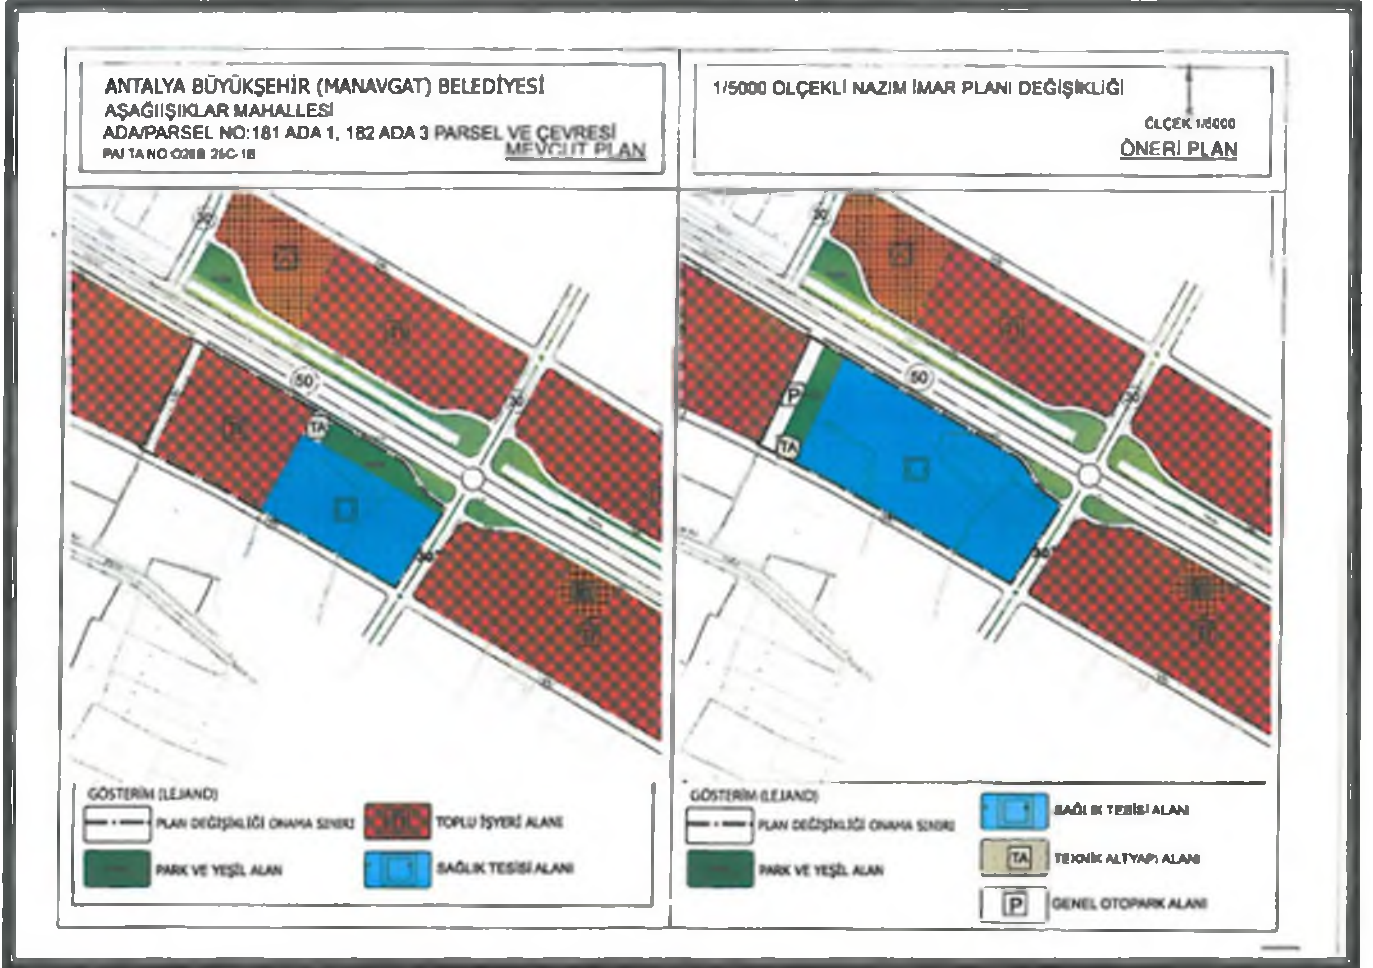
ANTALYA BÜYÜKŞEHİR (MANAVGAT) BELEDİYESİ
AŞAĞIIŞIKLAR MAHALLESİ
ADA/PARSEL NO:181 ADA 1, 182 ADA 3 PARSEL VE ÇEVRESİ
PAFTA NO: O26B 25C 1B
MEVCUT PLAN

1/5000 ÖLÇEKLİ NAZIM İMAR PLANI DEĞİŞİKLİĞİ
ÖLÇEK 1/5000
ÖNERİ PLAN

50
50
TA
30
30
30

50
50
P
TA
30
30
30

GÖSTERİM (LEJAND)
PLAN DEĞİŞİKLİĞİ ONAMA SINIRI
TOPLU İŞYERİ ALANI
PARK VE YEŞİL ALAN
SAĞLIK TESİSİ ALANI

GÖSTERİM (LEJAND)
PLAN DEĞİŞİKLİĞİ ONAMA SINIRI
SAĞLIK TESİSİ ALANI
TA
TEKNİK ALTYAPI ALANI
PARK VE YEŞİL ALAN
P
GENEL OTOPARK ALANI